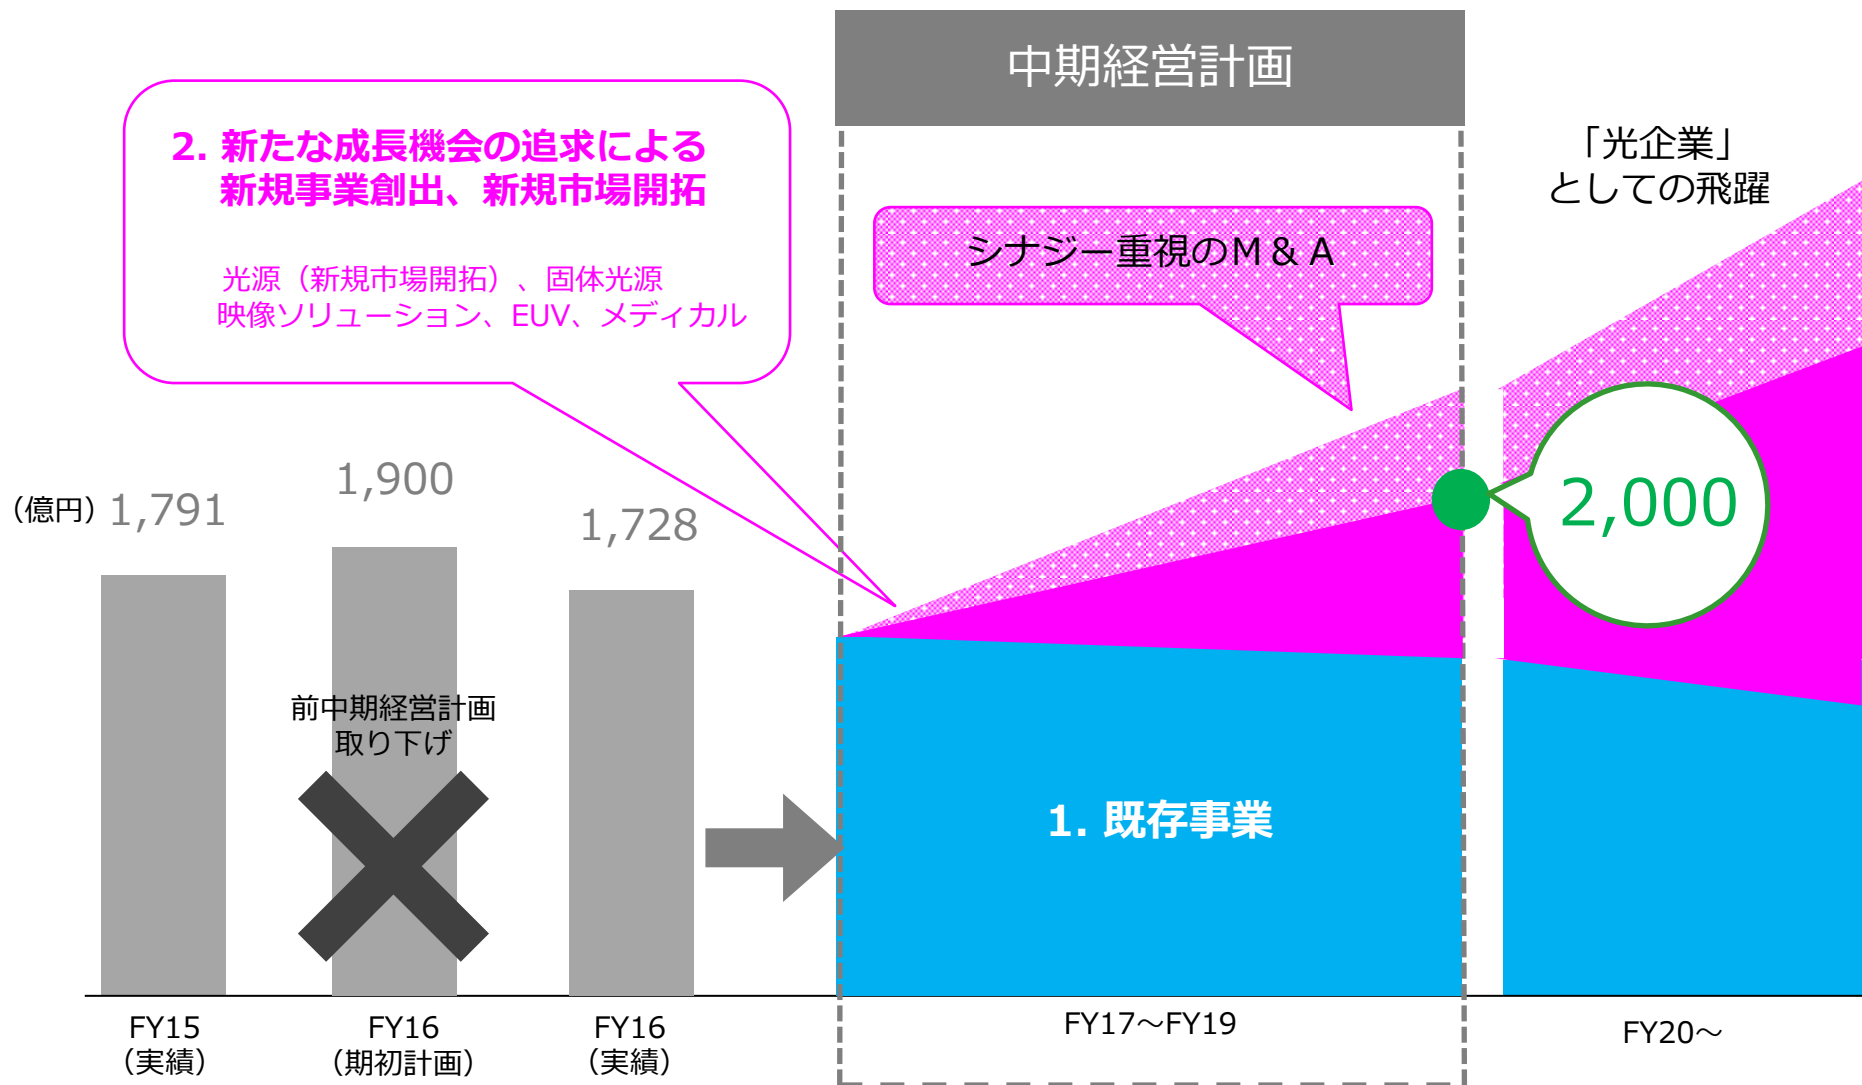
中期経営計画

2. 新たな成長機会の追求による
新規事業創出、新規市場開拓

光源（新規市場開拓）、固体光源
映像ソリューション、EUV、メディカル

「光企業」
としての飛躍

シナジー重視のＭ＆Ａ

(億円) 1,791

1,900

1,728

2,000

前中期経営計画
取り下げ

1. 既存事業

FY15
（実績）

FY16
（期初計画）

FY16
（実績）

FY17～FY19

FY20～